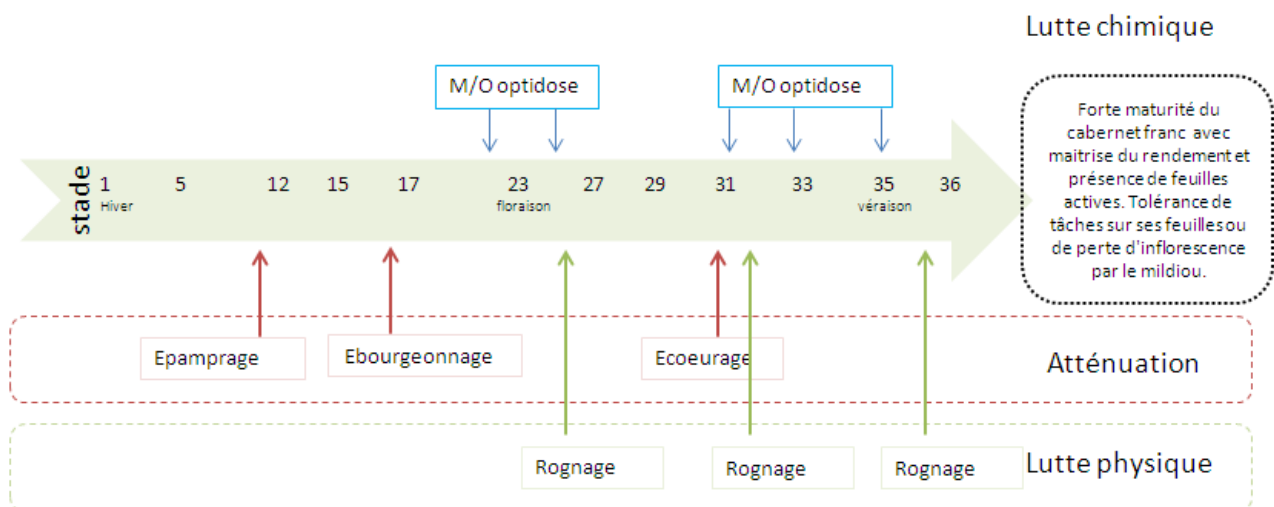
Lutte chimique

M/O optidose

M/O optidose

stade 1 Hiver 5 12 15 17 23 floraison 27 29 31 33 35 véraison 36

Forte maturité du cabernet franc avec maitrise du rendement et présence de feuilles actives. Tolérance de tâches sur ses feuilles ou de perte d'inflorescence par le mildiou.

Epamprage

Ebourgeonnage

Ecoeurage

Atténuation

Rognage

Rognage

Rognage

Lutte physique